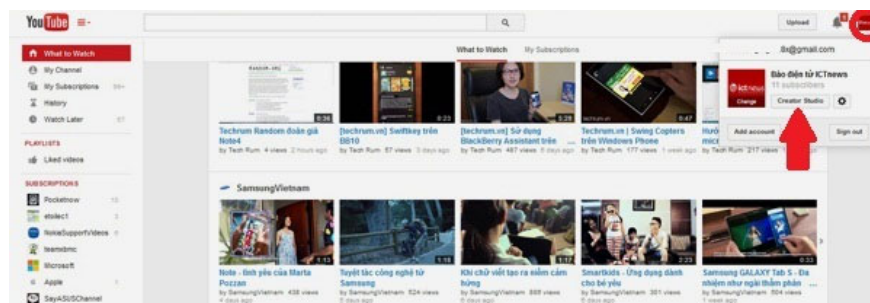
YouTube

Upload

What to Watch
My Channel
My Subscriptions
History
Watch Later

PLAYLISTS
Liked videos

SUBSCRIPTIONS
Pocketnow
etoilec1
NokiaSupportVideos
teamkbmc
Microsoft
Apple
SayASUSChannel

What to Watch
My Subscriptions

Techrum Random đoán giá Note4
by Tech Rum 4 views 2 hours ago

[techrum.vn] Swiftkey trên BB10
by Tech Rum 57 views 3 days ago

[techrum.vn] Sử dụng BlackBerry Assistant trên
by Tech Rum 487 views

Techrum.vn | Swing Copters trên Windows Phone
by Tech Rum 177 views 1 week ago

by Tech Rum 217 views

SamsungVietnam

Note - tình yêu của Marta Pozzan
by SamsungVietnam 438 views

Tuyệt tác công nghệ từ Samsung
by SamsungVietnam 524 views

Khi chữ viết tạo ra niềm cảm hứng
by SamsungVietnam 888 views

Smartkids - Ứng dụng dành cho bé yêu
by SamsungVietnam 301 views

Samsung GALAXY Tab S - Đa nhiệm như ngài thám phán
by SamsungVietnam 504 views

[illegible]8x@gmail.com
Báo điện tử ICTnews
11 subscribers
Change
Creator Studio
Add account
Sign out